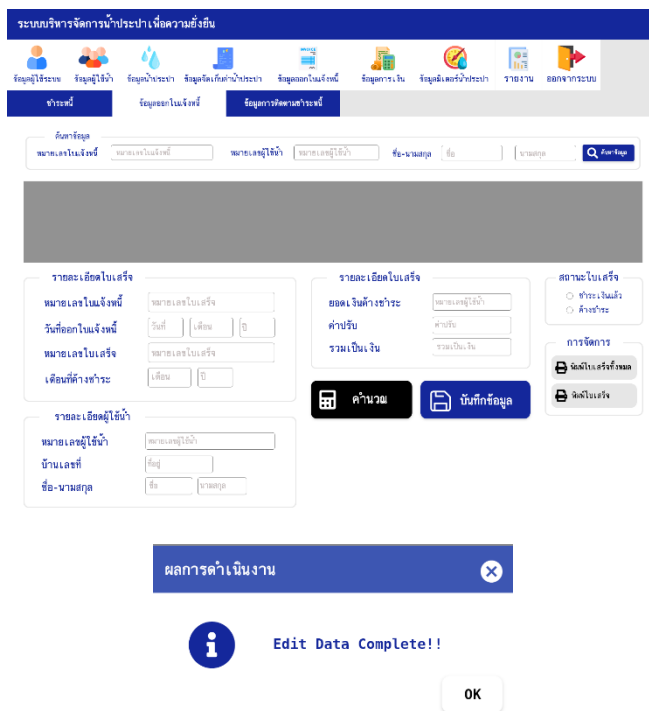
ระบบบริหารจัดการน้ำประปาเพื่อความยั่งยืน

ข้อมูลผู้ใช้ระบบ ข้อมูลผู้ใช้น้ำ ข้อมูลน้ำประปา ข้อมูลจัดเก็บค่าน้ำประปา ข้อมูลออกใบแจ้งหนี้ ข้อมูลการเงิน ข้อมูลมิเตอร์น้ำประปา รายงาน ออกจากระบบ

ชำระหนี้ ข้อมูลออกใบแจ้งหนี้ ข้อมูลการติดตามชำระหนี้

ค้นหาข้อมูล
หมายเลขใบแจ้งหนี้ หมายเลขใบแจ้งหนี้ หมายเลขผู้ใช้น้ำ หมายเลขผู้ใช้น้ำ ชื่อ-นามสกุล ชื่อ นามสกุล ค้นหาข้อมูล

รายละเอียดใบเสร็จ
หมายเลขใบแจ้งหนี้ หมายเลขใบเสร็จ
วันที่ออกใบแจ้งหนี้ วันที่ เดือน ปี
หมายเลขใบเสร็จ หมายเลขใบเสร็จ
เดือนที่ค้างชำระ เดือน ปี

รายละเอียดใบเสร็จ
ยอดเงินค้างชำระ หมายเลขผู้ใช้น้ำ
ค่าปรับ ค่าปรับ
รวมเป็นเงิน รวมเป็นเงิน

สถานะใบเสร็จ
ชำระเงินแล้ว
ค้างชำระ

การจัดการ
พิมพ์ใบเสร็จทั้งหมด
พิมพ์ใบเสร็จ

คำนวณ
บันทึกข้อมูล

รายละเอียดผู้ใช้น้ำ
หมายเลขผู้ใช้น้ำ หมายเลขผู้ใช้น้ำ
บ้านเลขที่ ที่อยู่
ชื่อ-นามสกุล ชื่อ นามสกุล

ผลการดำเนินงาน

Edit Data Complete!!

OK